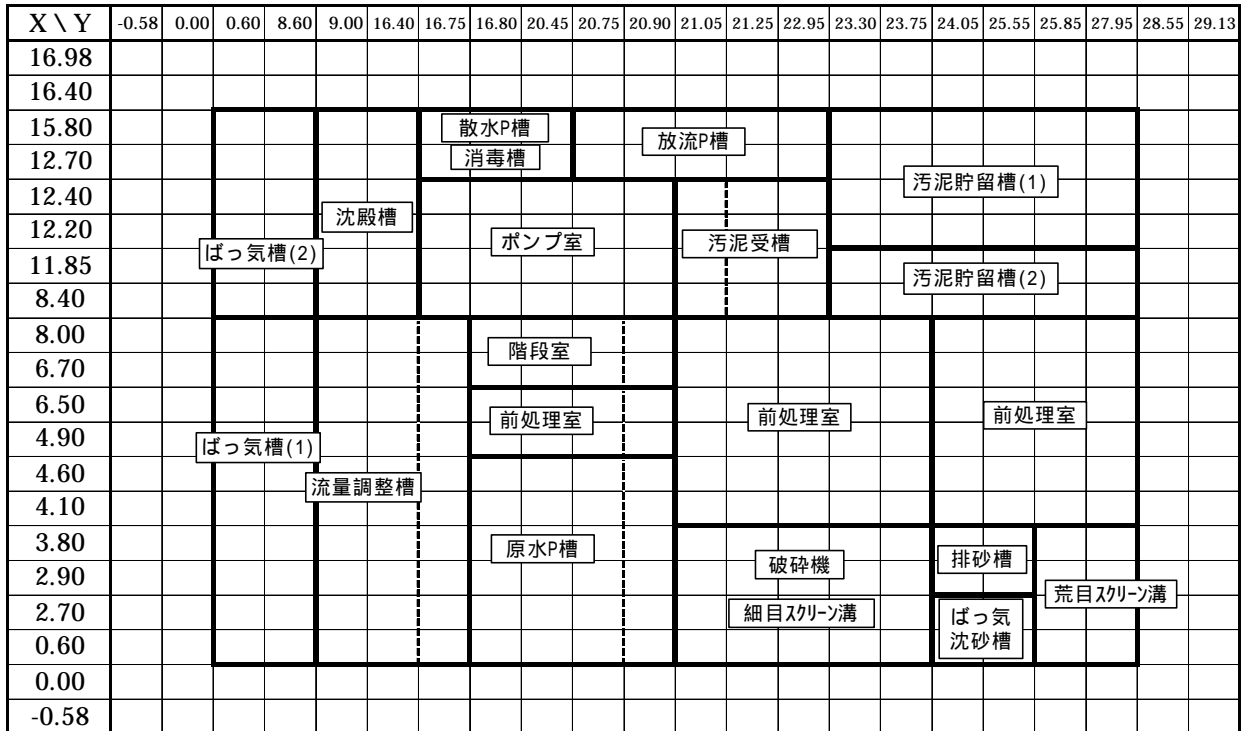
| X \ Y | -0.58 | 0.00 | 0.60 | 8.60 | 9.00 | 16.40 | 16.75 | 16.80 | 20.45 | 20.75 | 20.90 | 21.05 | 21.25 | 22.95 | 23.30 | 23.75 | 24.05 | 25.55 | 25.85 | 27.95 | 28.55 | 29.13 |
|---|---|---|---|---|---|---|---|---|---|---|---|---|---|---|---|---|---|---|---|---|---|---|
| 16.98 | | | | | | | | | | | | | | | | | | | | | | |
| 16.40 | | | | | | | | | | | | | | | | | | | | | | |
| 15.80 | | | | | | | | | | | | | | | | | | | | | | |
| 12.70 | | | | | | | | | | | | | | | | | | | | | | |
| 12.40 | | | | | | | | | | | | | | | | | | | | | | |
| 12.20 | | | | | | | | | | | | | | | | | | | | | | |
| 11.85 | | | | | | | | | | | | | | | | | | | | | | |
| 8.40 | | | | | | | | | | | | | | | | | | | | | | |
| 8.00 | | | | | | | | | | | | | | | | | | | | | | |
| 6.70 | | | | | | | | | | | | | | | | | | | | | | |
| 6.50 | | | | | | | | | | | | | | | | | | | | | | |
| 4.90 | | | | | | | | | | | | | | | | | | | | | | |
| 4.60 | | | | | | | | | | | | | | | | | | | | | | |
| 4.10 | | | | | | | | | | | | | | | | | | | | | | |
| 3.80 | | | | | | | | | | | | | | | | | | | | | | |
| 2.90 | | | | | | | | | | | | | | | | | | | | | | |
| 2.70 | | | | | | | | | | | | | | | | | | | | | | |
| 0.60 | | | | | | | | | | | | | | | | | | | | | | |
| 0.00 | | | | | | | | | | | | | | | | | | | | | | |
| -0.58 | | | | | | | | | | | | | | | | | | | | | | |

散水P槽
消毒槽
放流P槽
汚泥貯留槽(1)
沈殿槽
ポンプ室
汚泥受槽
ばっ気槽(2)
汚泥貯留槽(2)
階段室
前処理室
前処理室
前処理室
ばっ気槽(1)
流量調整槽
原水P槽
破砕機
排砂槽
荒目ｽｸﾘｰﾝ溝
細目ｽｸﾘｰﾝ溝
ばっ気
沈砂槽